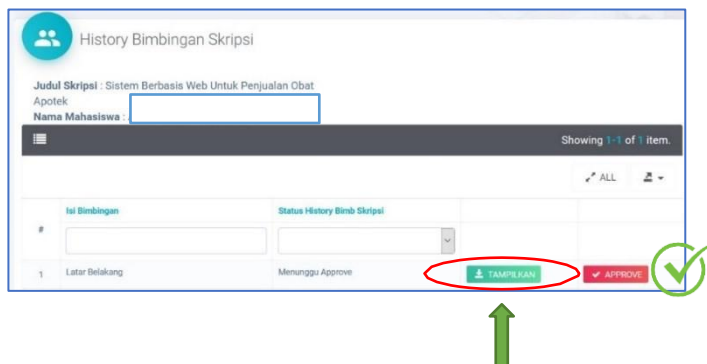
History Bimbingan Skripsi

**Judul Skripsi** : Sistem Berbasis Web Untuk Penjualan Obat Apotek
**Nama Mahasiswa** :

Showing 1-1 of 1 item.

ALL

| # | Isi Bimbingan | Status History Bimb Skripsi | | |
|---|---|---|---|---|
| 1 | Latar Belakang | Menunggu Approve | TAMPILKAN | APPROVE |